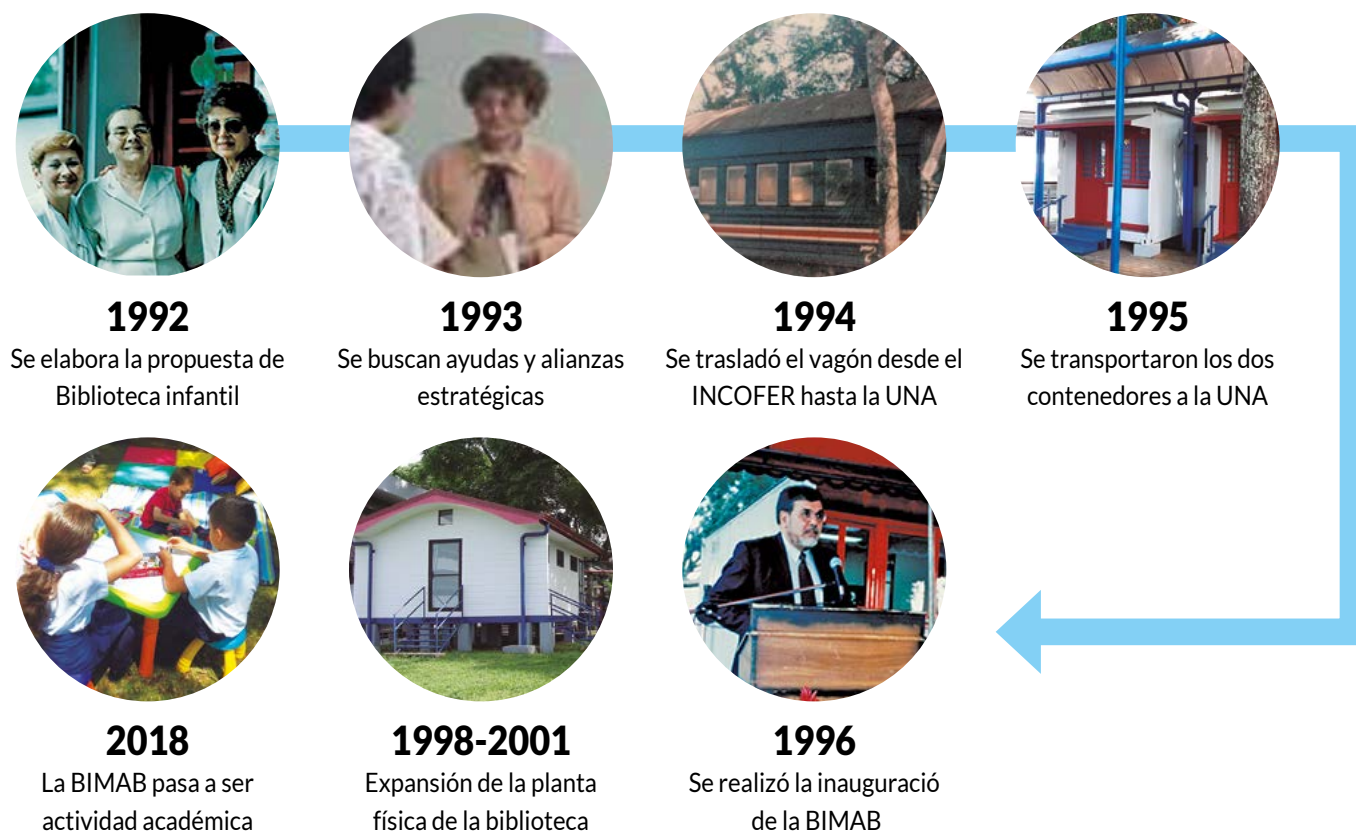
1992
Se elabora la propuesta de Biblioteca infantil

1993
Se buscan ayudas y alianzas estratégicas

1994
Se trasladó el vagón desde el INCOFER hasta la UNA

1995
Se transportaron los dos contenedores a la UNA

2018
La BIMAB pasa a ser actividad académica

1998-2001
Expansión de la planta física de la biblioteca

1996
Se realizó la inauguració de la BIMAB